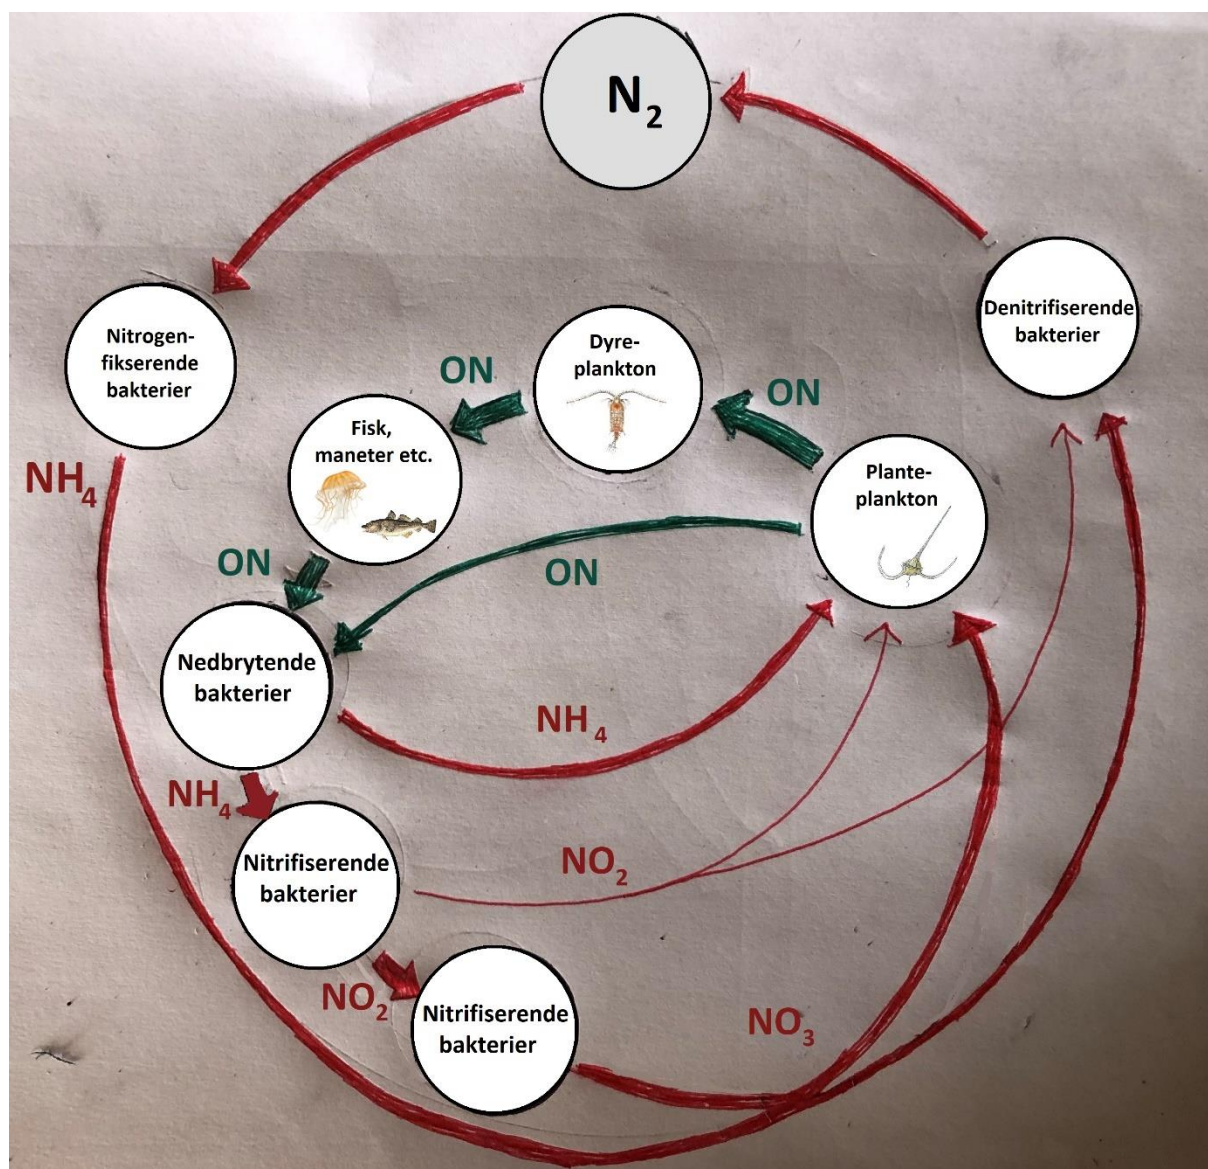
$N_2$

Nitrogenfikserende bakterier

Denitrifiserende bakterier

Dyreplankton

ON

ON

Fisk, maneter etc.

$NH_4$

Planteplankton

ON

ON

Nedbrytende bakterier

$NH_4$

$NH_4$

Nitrifiserende bakterier

$NO_2$

$NO_2$

Nitrifiserende bakterier

$NO_3$